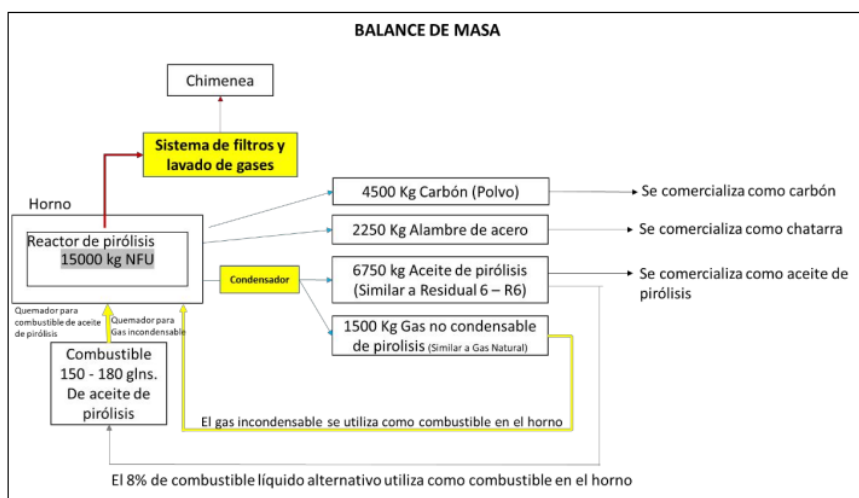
BALANCE DE MASA

Chimenea

Sistema de filtros y lavado de gases

Horno

Reactor de pirólisis
15000 kg NFU

4500 Kg Carbón (Polvo)

Se comercializa como carbón

2250 Kg Alambre de acero

Se comercializa como chatarra

Condensador

6750 kg Aceite de pirólisis (Similar a Residual 6 – R6)

Se comercializa como aceite de pirólisis

1500 Kg Gas no condensable de pirolisis (Similar a Gas Natural)

Quemador para combustible de aceite de pirólisis

Quemador para Gas incondensable

Combustible 150 - 180 glns. De aceite de pirólisis

El gas incondensable se utiliza como combustible en el horno

El 8% de combustible líquido alternativo utiliza como combustible en el horno